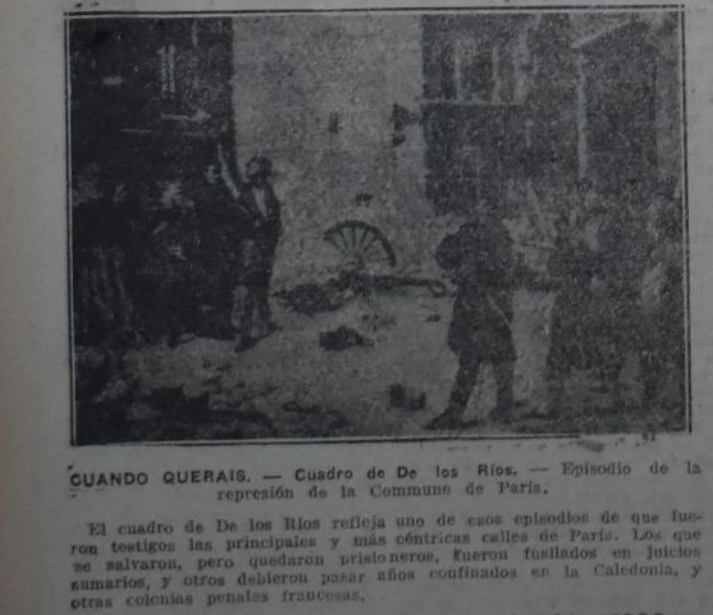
CUANDO QUERAIS. — Cuadro de De los Ríos. — Episodio de la represión de la Commune de París.

El cuadro de De los Ríos refleja uno de esos episodios de que fueron testigos las principales y más céntricas calles de París. Los que se salvaron, pero quedaron prisioneros, fueron fusilados en juicios sumarios, y otros debieron pasar años confinados en la Caledonia, y otras colonias penales francesas.